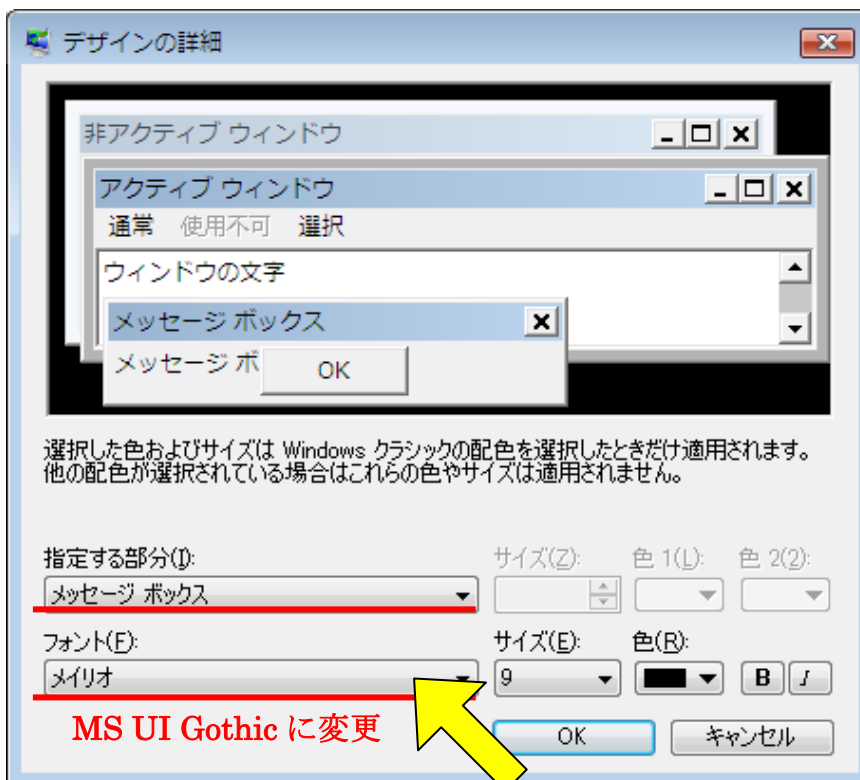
デザインの詳細

非アクティブ ウィンドウ

アクティブ ウィンドウ

通常 使用不可 選択

ウィンドウの文字

メッセージ ボックス

メッセージ ボ

OK

選択した色およびサイズは Windows クラシックの配色を選択したときだけ適用されます。他の配色が選択されている場合はこれらの色やサイズは適用されません。

指定する部分(I):

サイズ(Z):

色 1(L):

色 2(2):

メッセージ ボックス

フォント(F):

サイズ(E):

色(R):

メイリオ

9

B

I

MS UI Gothic に変更

OK

キャンセル